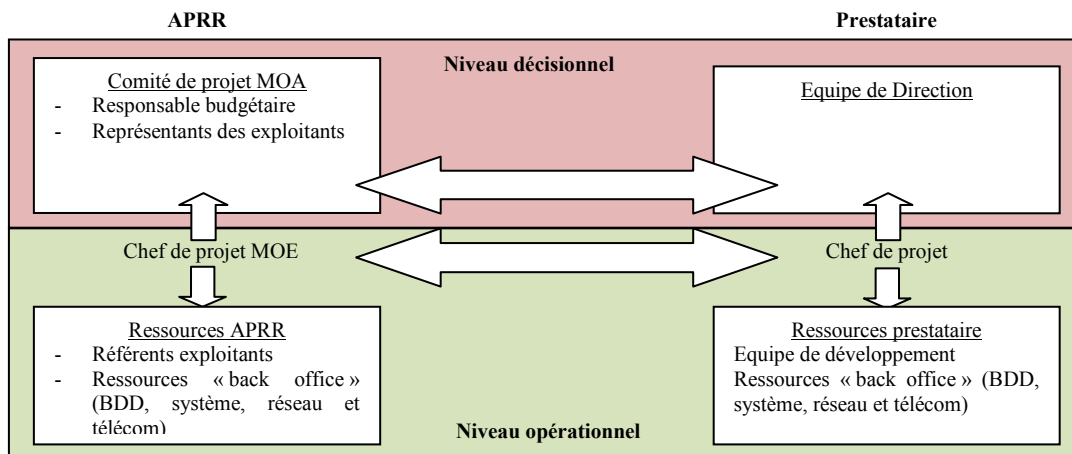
APRR

Prestataire

Niveau décisionnel

Comité de projet MOA
- Responsable budgétaire
- Représentants des exploitants

Equipe de Direction

Chef de projet MOE

Chef de projet

Ressources APRR
- Référents exploitants
- Ressources « back office » (BDD, système, réseau et télécom)

Ressources prestataire
Equipe de développement
Ressources « back office » (BDD, système, réseau et télécom)

Niveau opérationnel